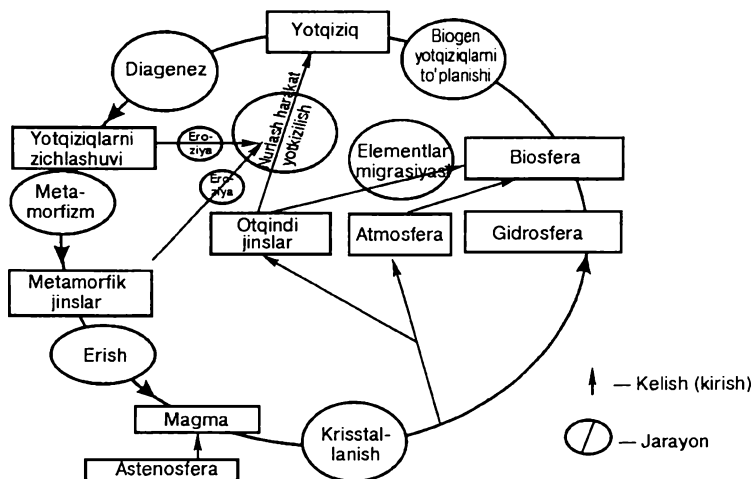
Yotqiziq

Biogen yotqiziqlarni to'planishi

Diagenez

Yotqiziqlarni zichlashuvi

Ero-ziya

Nurlash harakat yotqizilish

Ero-ziya

Elementlar migrasiyasi

Biosfera

Meta-morfizm

Otqindi jinslar

Atmosfera

Gidrosfera

Metamorfik jinslar

Erish

— Kelish (kirish)

Magma

Krisstal-lanish

— Jarayon

Astenosfera